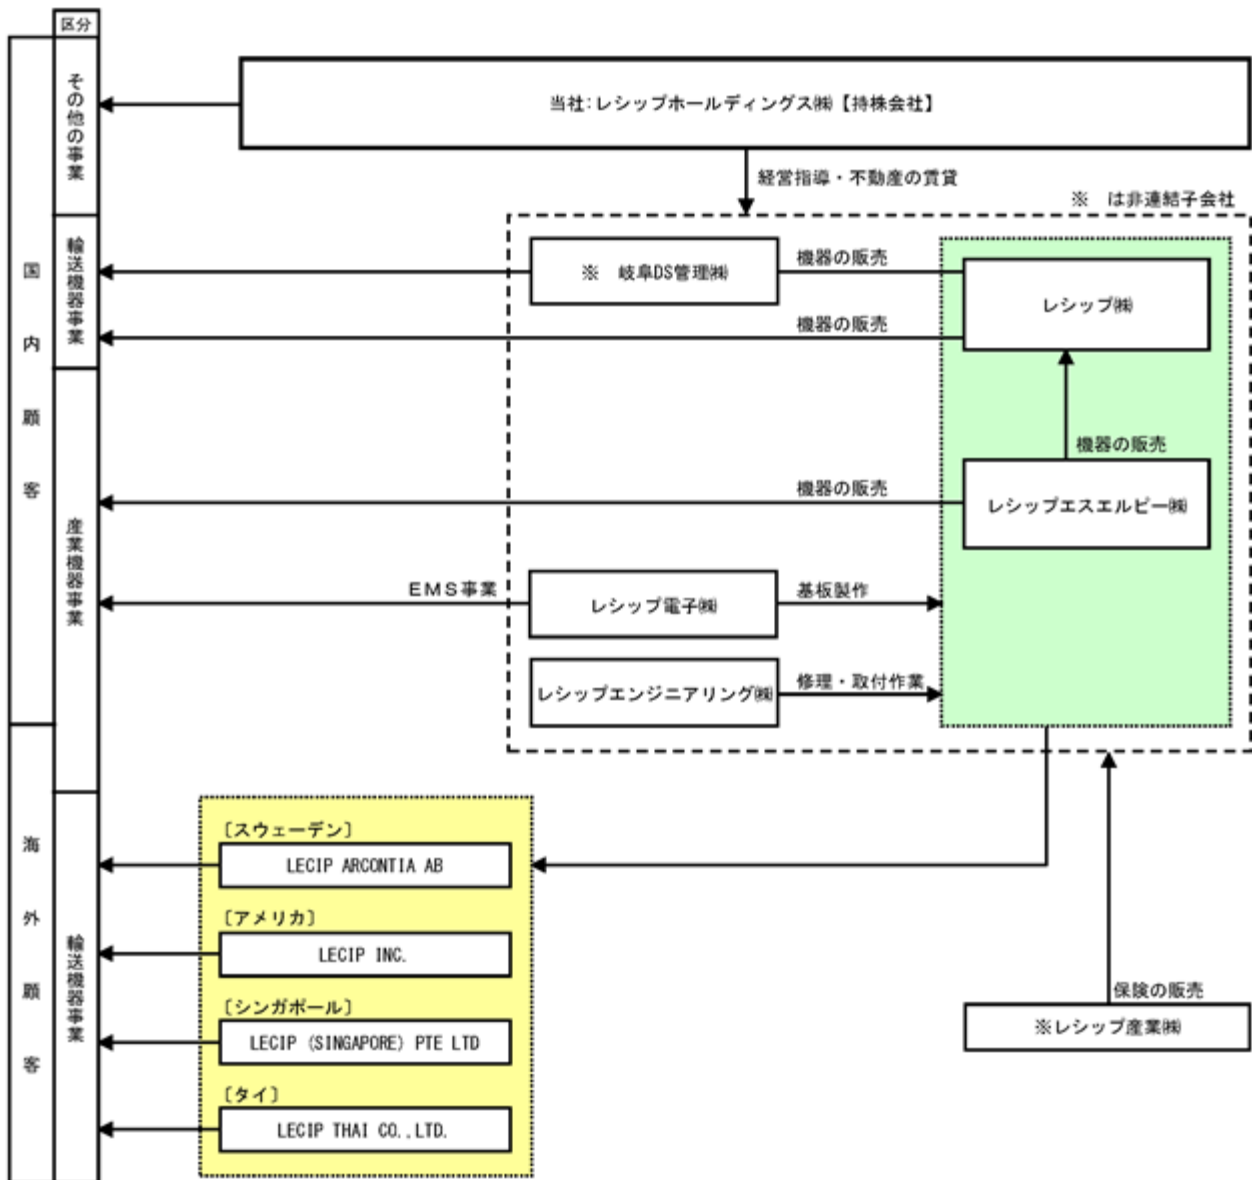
区分

国内顧客

その他の事業

輸送機器事業

産業機器事業

海外顧客

輸送機器事業

当社：レシップホールディングス㈱【持株会社】

経営指導・不動産の賃貸

※ は非連結子会社

※ 岐阜DS管理㈱

機器の販売

機器の販売

レシップ㈱

機器の販売

機器の販売

レシップエスエルピー㈱

EMS事業

レシップ電子㈱

基板製作

レシップエンジニアリング㈱

修理・取付作業

〔スウェーデン〕

LECIP ARCONTIA AB

〔アメリカ〕

LECIP INC.

〔シンガポール〕

LECIP (SINGAPORE) PTE LTD

〔タイ〕

LECIP THAI CO.,LTD.

保険の販売

※レシップ産業㈱